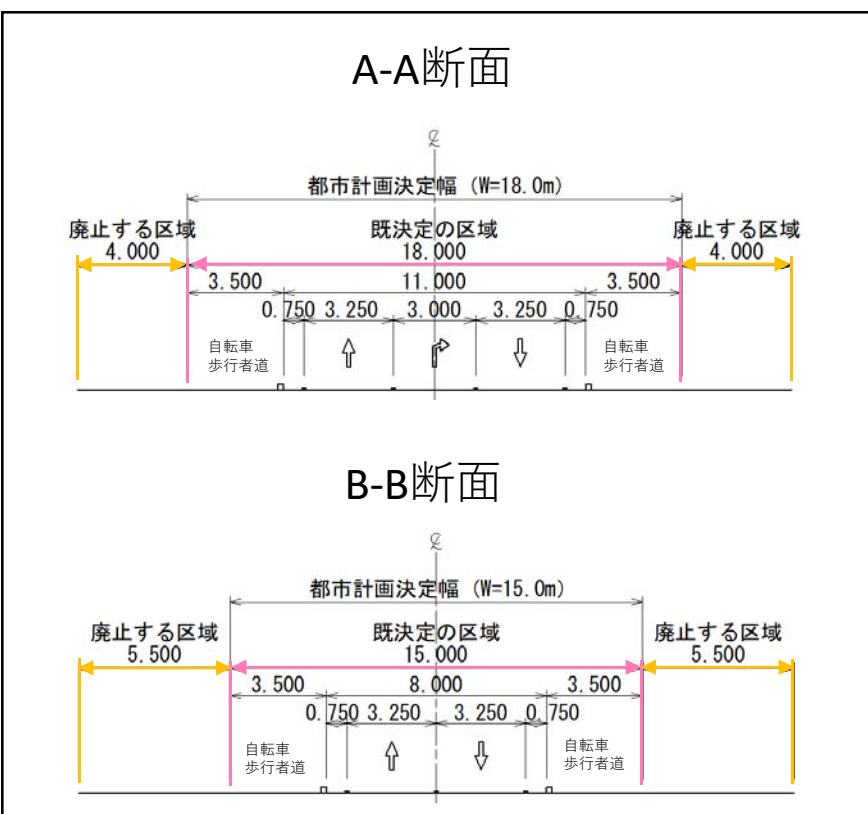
A-A断面

℄

都市計画決定幅（W=18.0m）

廃止する区域
4.000

既決定の区域
18.000

廃止する区域
4.000

3.500

11.000

3.500

0.750 3.250 3.000 3.250 0.750

自転車
歩行者道

自転車
歩行者道

B-B断面

℄

都市計画決定幅（W=15.0m）

廃止する区域
5.500

既決定の区域
15.000

廃止する区域
5.500

3.500

8.000

3.500

0.750 3.250 3.250 0.750

自転車
歩行者道

自転車
歩行者道